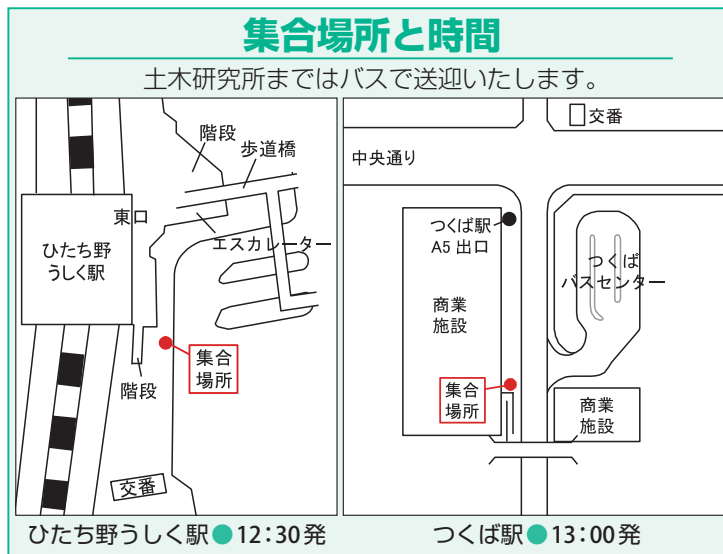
集合場所と時間

土木研究所まではバスで送迎いたします。

階段
歩道橋
東口
ひたち野うしく駅
エスカレーター
集合場所
階段
交番

ひたち野うしく駅 12:30発

交番
中央通り
つくば駅A5 出口
つくばバスセンター
商業施設
集合場所
商業施設

つくば駅 13:00発